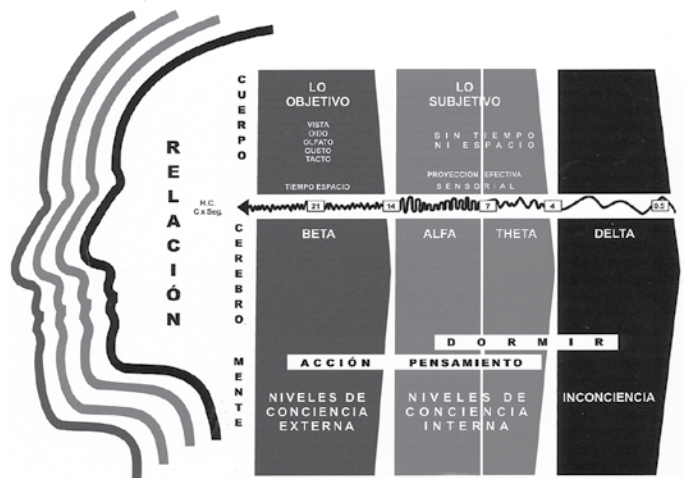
RELACIÓN

CUERPO

LO OBJETIVO

VISTA
OIDO
OLFATO
GUSTO
TACTO

TIEMPO ESPACIO

LO SUBJETIVO

SIN TIEMPO NI ESPACIO

PROYECCION EFECTIVA
SENSORIAL

H.C. C x Seg.

21 14 7 4 0.5

CEREBRO

BETA ALFA THETA DELTA

MENTE

DORMIR

ACCIÓN PENSAMIENTO

NIVELES DE CONCIENCIA EXTERNA

NIVELES DE CONCIENCIA INTERNA

INCONCIENCIA